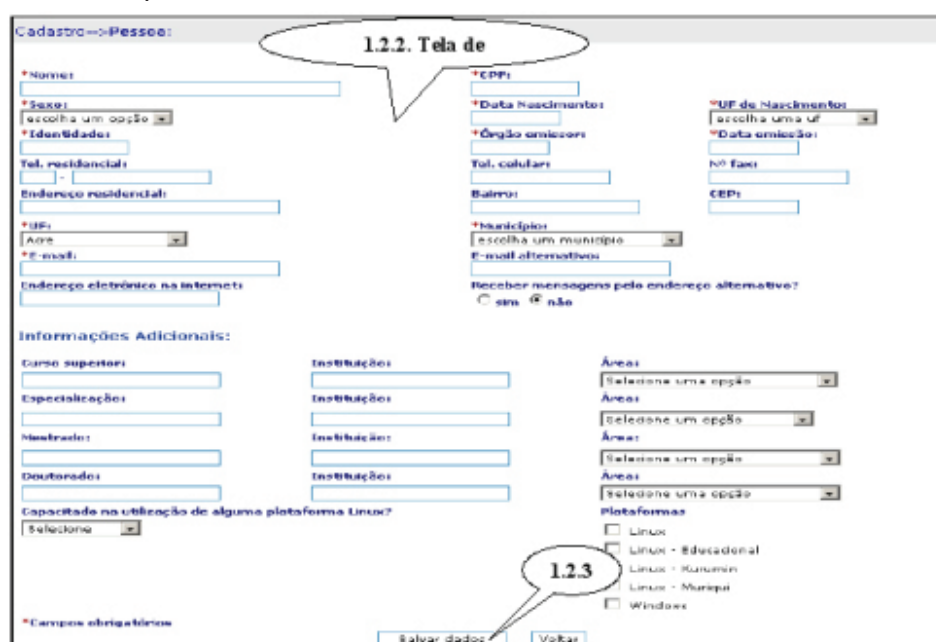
Cadastro-->Pessoa:

1.2.2. Tela de

*Nome:

*CPF:

*Sexo:
escolha um opção

*Data Nascimento:

*UF de Nascimento:
escolha uma uf

*Identidade:

*Órgão emissor:

*Data emissão:

Tel. residencial:

Tel. celular:

Nº fax:

Endereço residencial:

Bairro:

CEP:

*UF:
Acre

*Município:
escolha um município

*E-mail:

E-mail alternativo:

Endereço eletrônico na internet:

Receber mensagens pelo endereço alternativo?
sim não

Informações Adicionais:

Curso superior:

Instituição:

Área:
Selecione uma opção

Especialização:

Instituição:

Área:
Selecione um opção

Mestrado:

Instituição:

Área:
Selecione um opção

Doutorado:

Instituição:

Área:
Selecione uma opção

Capacitado na utilização de alguma plataforma Linux?
Selecione

Plataformas
Linux
Linux - Educacional
Linux - Kurumin
Linux - Muriqui
Windows

1.2.3

*Campos obrigatórios

Salvar dados
Voltar